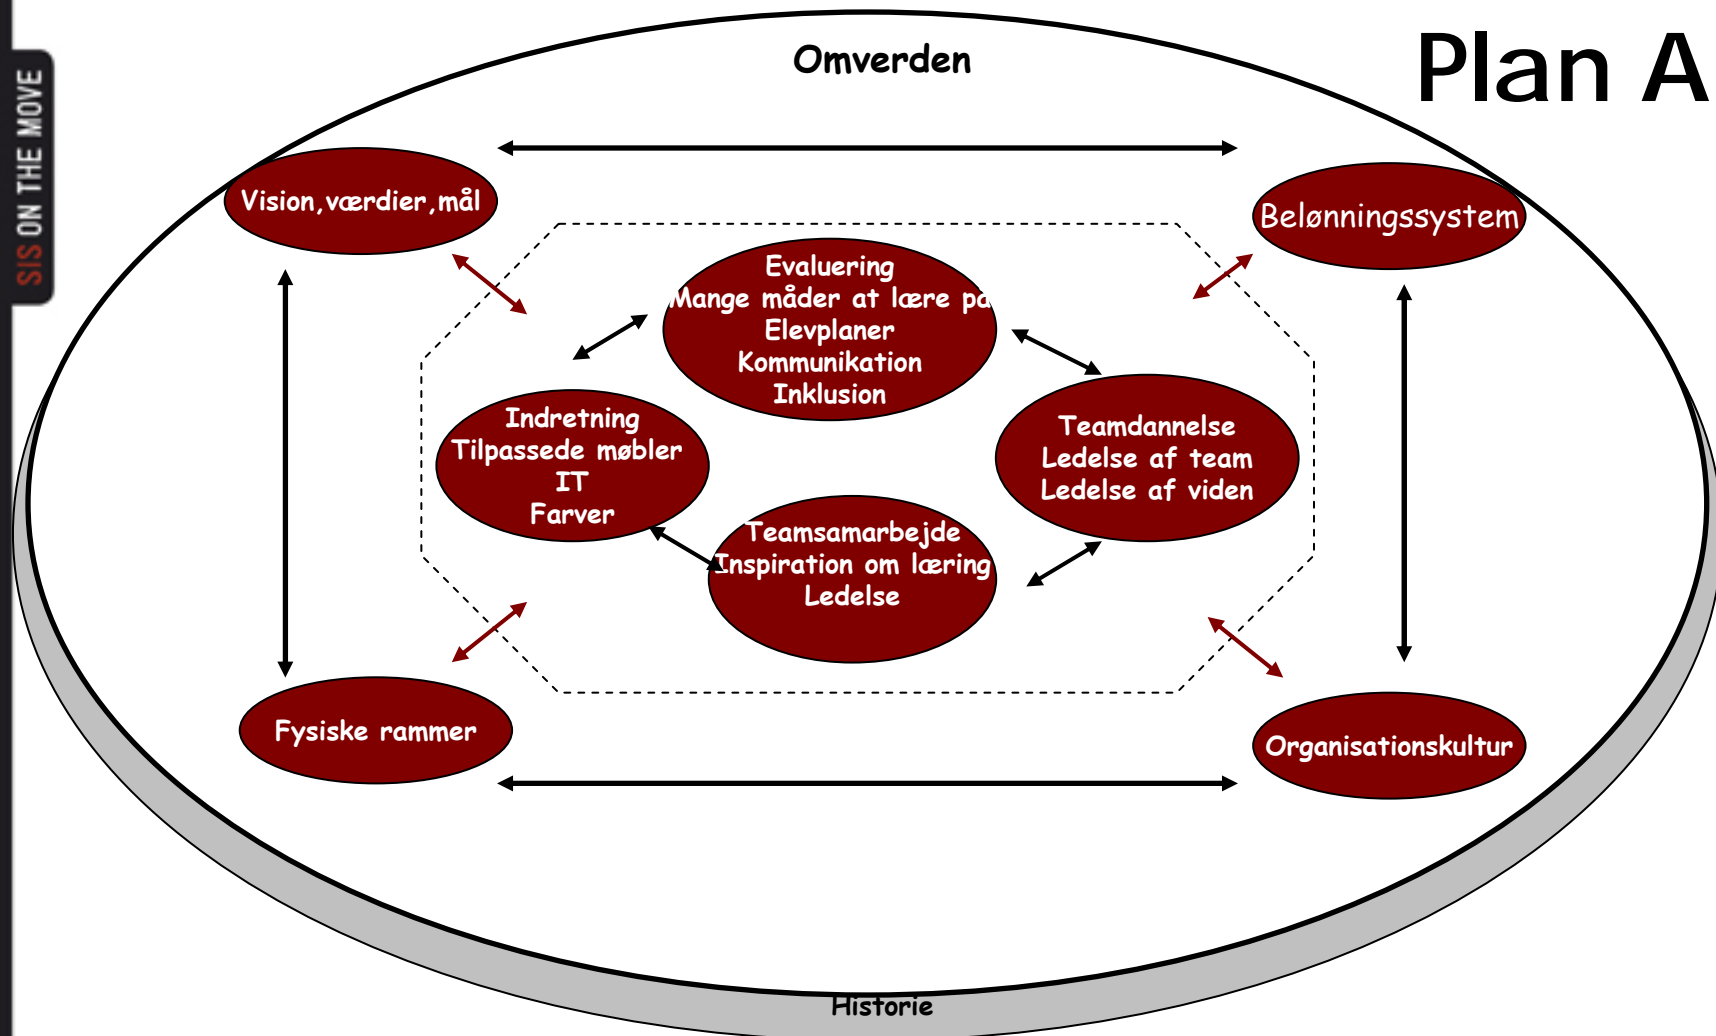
SIS ON THE MOVE

Omverden

Plan A

Vision,værdier,mål

Belønningssystem

Evaluering
Mange måder at lære på
Elevplaner
Kommunikation
Inklusion

Indretning
Tilpassede møbler
IT
Farver

Teamdannelse
Ledelse af team
Ledelse af viden

Teamsamarbejde
Inspiration om læring
Ledelse

Fysiske rammer

Organisationskultur

Historie